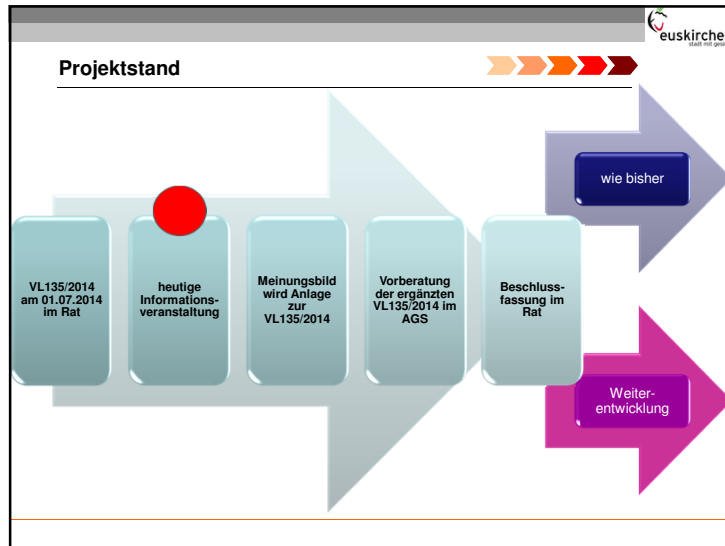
euskirche
stadt mit gesi

Projektstand

VL135/2014 am 01.07.2014 im Rat

heutige Informationsveranstaltung

Meinungsbild wird Anlage zur VL135/2014

Vorberatung der ergänzten VL135/2014 im AGS

Beschlussfassung im Rat

wie bisher

Weiterentwicklung